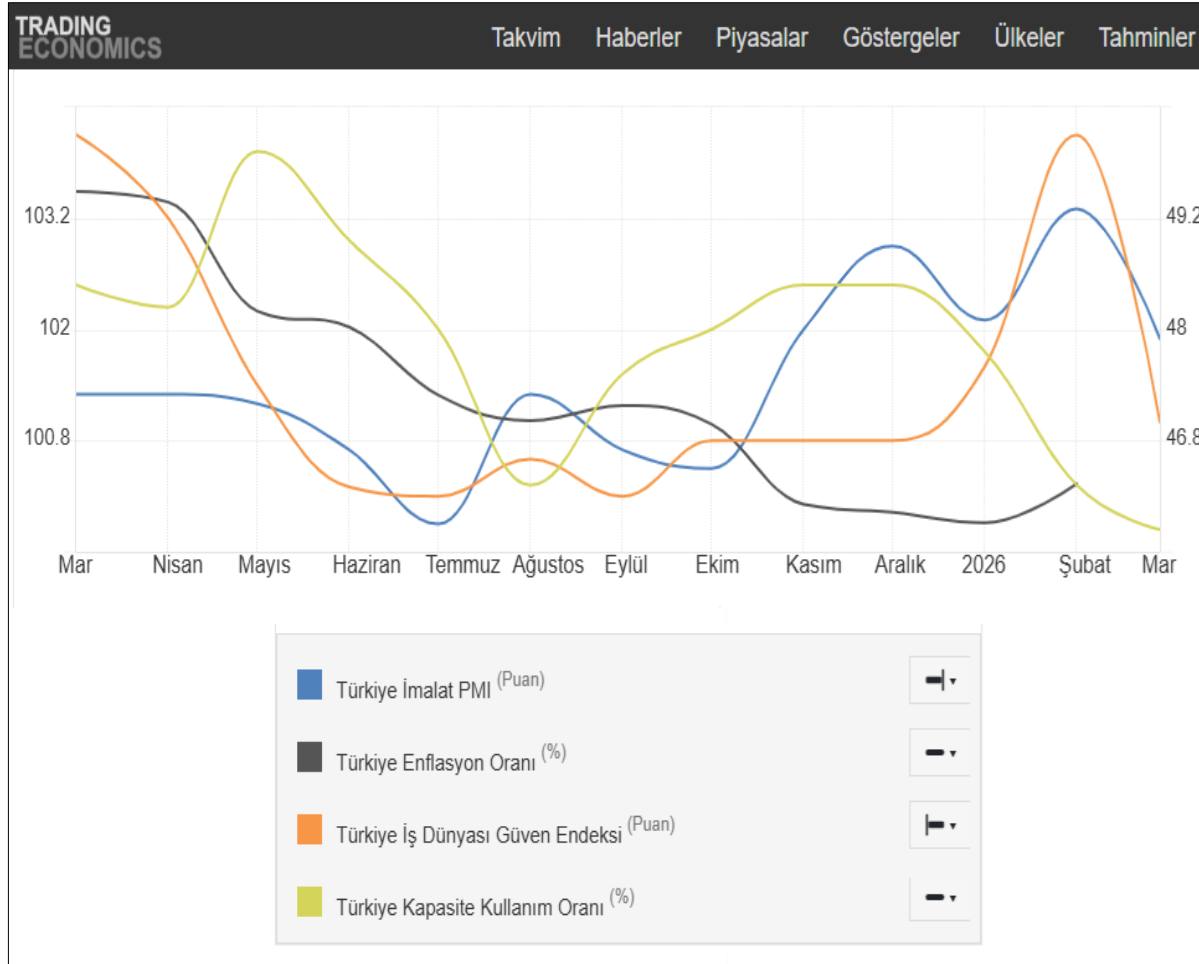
TRADING ECONOMICS

Takvim Haberler Piyasalar Göstergeler Ülkeler Tahminler

103.2
102
100.8

49.2
48
46.8

Mar Nisan Mayıs Haziran Temmuz Ağustos Eylül Ekim Kasım Aralık 2026 Şubat Mar

Türkiye İmalat PMI (Puan)

Türkiye Enflasyon Oranı (%)

Türkiye İş Dünyası Güven Endeksi (Puan)

Türkiye Kapasite Kullanım Oranı (%)